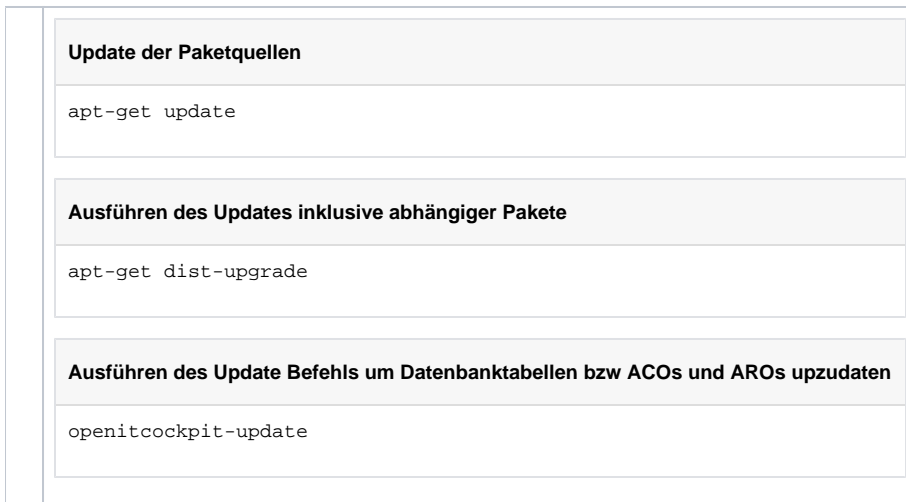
Update der Paketquellen

apt-get update

Ausführen des Updates inklusive abhängiger Pakete

apt-get dist-upgrade

Ausführen des Update Befehls um Datenbanktabellen bzw ACOs und AROs upzudaten

openitcockpit-update